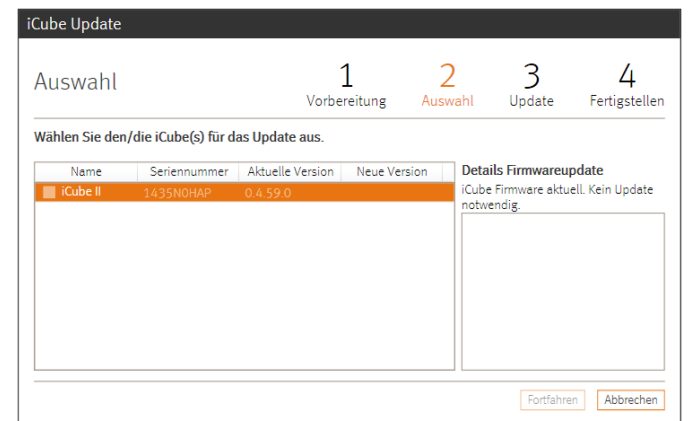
iCube Update

Auswahl

1 Vorbereitung

2 Auswahl

3 Update

4 Fertigstellen

Wählen Sie den/die iCube(s) für das Update aus.

| Name | Seriennummer | Aktuelle Version | Neue Version |
|---|---|---|---|
| iCube II | 1435N0HAP | 0.4.59.0 | |

Details Firmwareupdate

iCube Firmware aktuell. Kein Update notwendig.

Fortfahren

Abbrechen